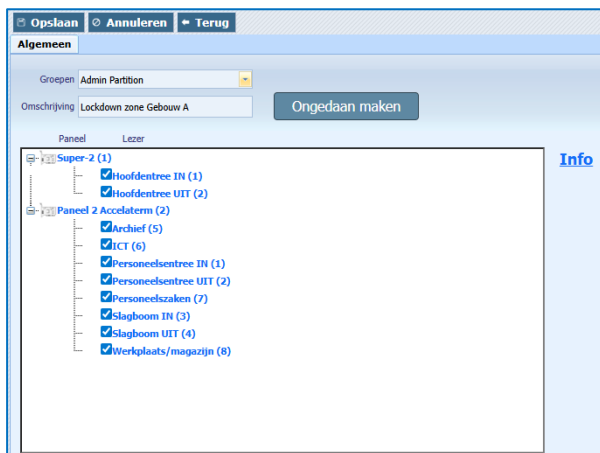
Opslaan | Annuleren | Terug

Algemeen

Groepen: Admin Partition

Omschrijving: Lockdown zone Gebouw A

Ongedaan maken

Paneel Lezer

Super-2 (1)
Hoofdentree IN (1)
Hoofdentree UIT (2)
Paneel 2 Accelaterm (2)
Archief (5)
ICT (6)
Personeelsentree IN (1)
Personeelsentree UIT (2)
Personeelszaken (7)
Slagboom IN (3)
Slagboom UIT (4)
Werkplaats/magazijn (8)

Info